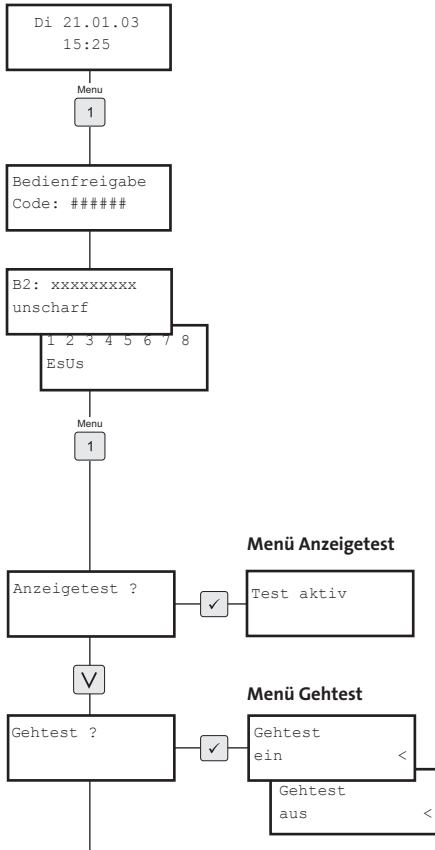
Di 21.01.03
15:25

Menu
1

Bedienfreigabe
Code: ######

B2: xxxxxxxxx
unscharf

1 2 3 4 5 6 7 8
EsUs

Menu
1

Menü Anzeigetest

Anzeigetest ?

✓

Test aktiv

V

Menü Gehtest

Gehtest ?

✓

Gehtest
ein <

Gehtest
aus <